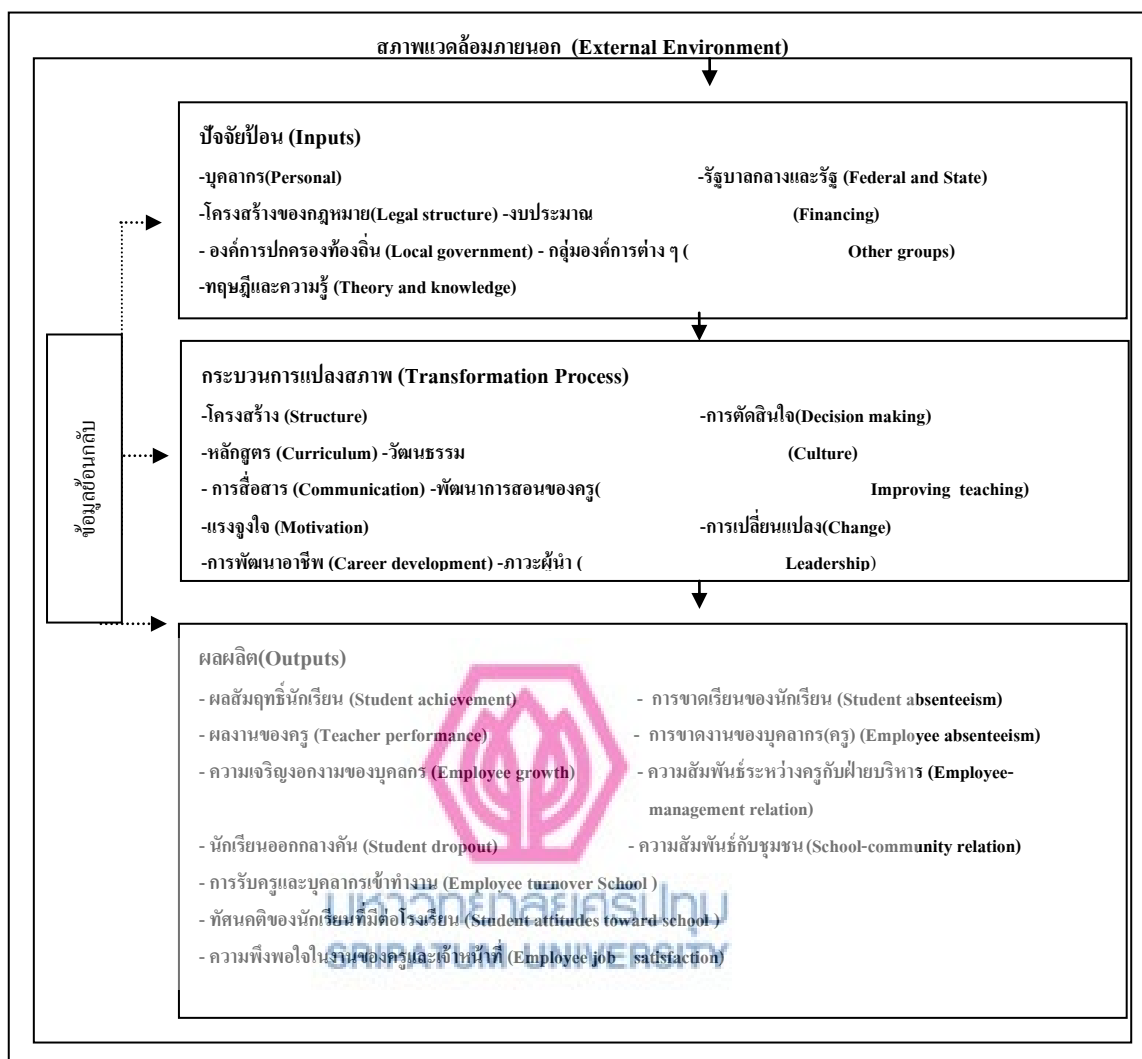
สภาพแวดล้อมภายนอก (External Environment)

ปัจจัยป้อน (Inputs)

-บุคลากร(Personal) -รัฐบาลกลางและรัฐ (Federal and State)

-โครงสร้างของกฎหมาย(Legal structure) -งบประมาณ (Financing)

- องค์การปกครองท้องถิ่น (Local government) - กลุ่มองค์การต่าง ๆ ( Other groups)

-ทฤษฎีและความรู้ (Theory and knowledge)

ข้อมูลย้อนกลับ

กระบวนการแปลงสภาพ (Transformation Process)

-โครงสร้าง (Structure) -การตัดสินใจ(Decision making)

-หลักสูตร (Curriculum) -วัฒนธรรม (Culture)

- การสื่อสาร (Communication) -พัฒนาการสอนของครู( Improving teaching)

-แรงจูงใจ (Motivation) -การเปลี่ยนแปลง(Change)

-การพัฒนาอาชีพ (Career development) -ภาวะผู้นำ ( Leadership)

ผลผลิต(Outputs)

- ผลสัมฤทธิ์นักเรียน (Student achievement) - การขาดเรียนของนักเรียน (Student absenteeism)

- ผลงานของครู (Teacher performance) - การขาดงานของบุคลากร(ครู) (Employee absenteeism)

- ความเจริญงอกงามของบุคลกร (Employee growth) - ความสัมพันธ์ระหว่างครูกับฝ่ายบริหาร (Employee-management relation)

- นักเรียนออกกลางคัน (Student dropout) - ความสัมพันธ์กับชุมชน (School-community relation)

- การรับครูและบุคลากรเข้าทำงาน (Employee turnover School )

- ทัศนคติของนักเรียนที่มีต่อโรงเรียน (Student attitudes toward school )

- ความพึงพอใจในงานของครูและเจ้าหน้าที่ (Employee job satisfaction)

มหาวิทยาลัยศรีปทุม
SRIPATUM UNIVERSITY